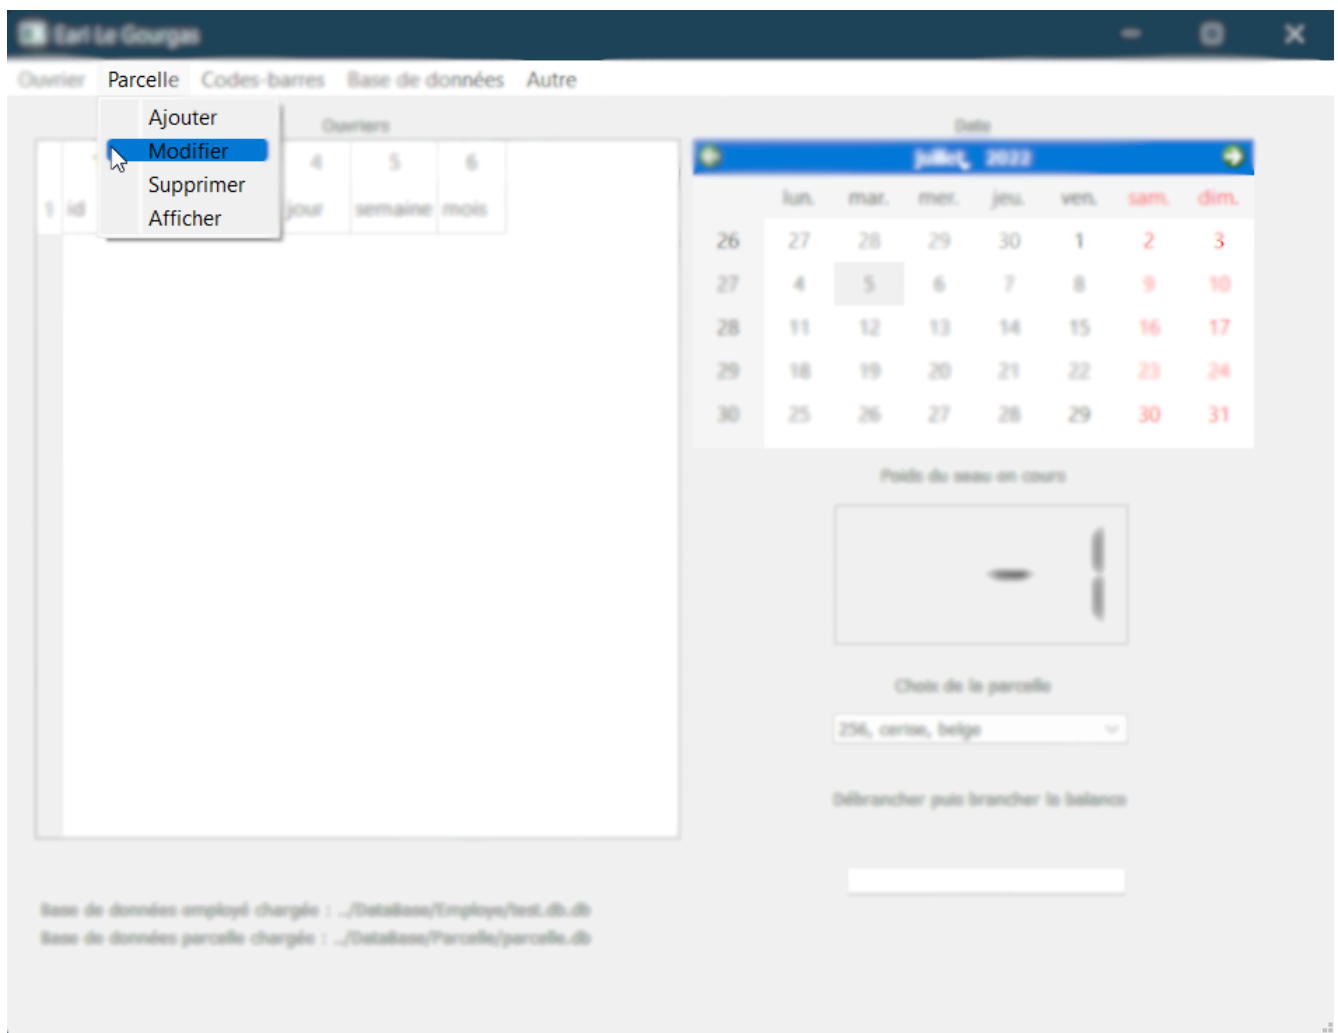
Earl Le Gourgas

Ouvrier Parcelle Codes-barres Base de données Autre

Ajouter
Modifier
Supprimer
Afficher

Ouvriers

| | 4 | 5 | 6 |
|---|---|---|---|
| 1 id | jour | semaine | mois |

Date

juillet, 2022

| | lun. | mar. | mer. | jeu. | ven. | sam. | dim. |
|---|---|---|---|---|---|---|---|
| 26 | 27 | 28 | 29 | 30 | 1 | 2 | 3 |
| 27 | 4 | 5 | 6 | 7 | 8 | 9 | 10 |
| 28 | 11 | 12 | 13 | 14 | 15 | 16 | 17 |
| 29 | 18 | 19 | 20 | 21 | 22 | 23 | 24 |
| 30 | 25 | 26 | 27 | 28 | 29 | 30 | 31 |

Poids du seau en cours

-

Choix de la parcelle

256, cerise, belge

Débrancher puis brancher la balance

Base de données employé chargée : ../DataBase/Employe/test.db.db
Base de données parcelle chargée : ../DataBase/Parcelle/parcelle.db